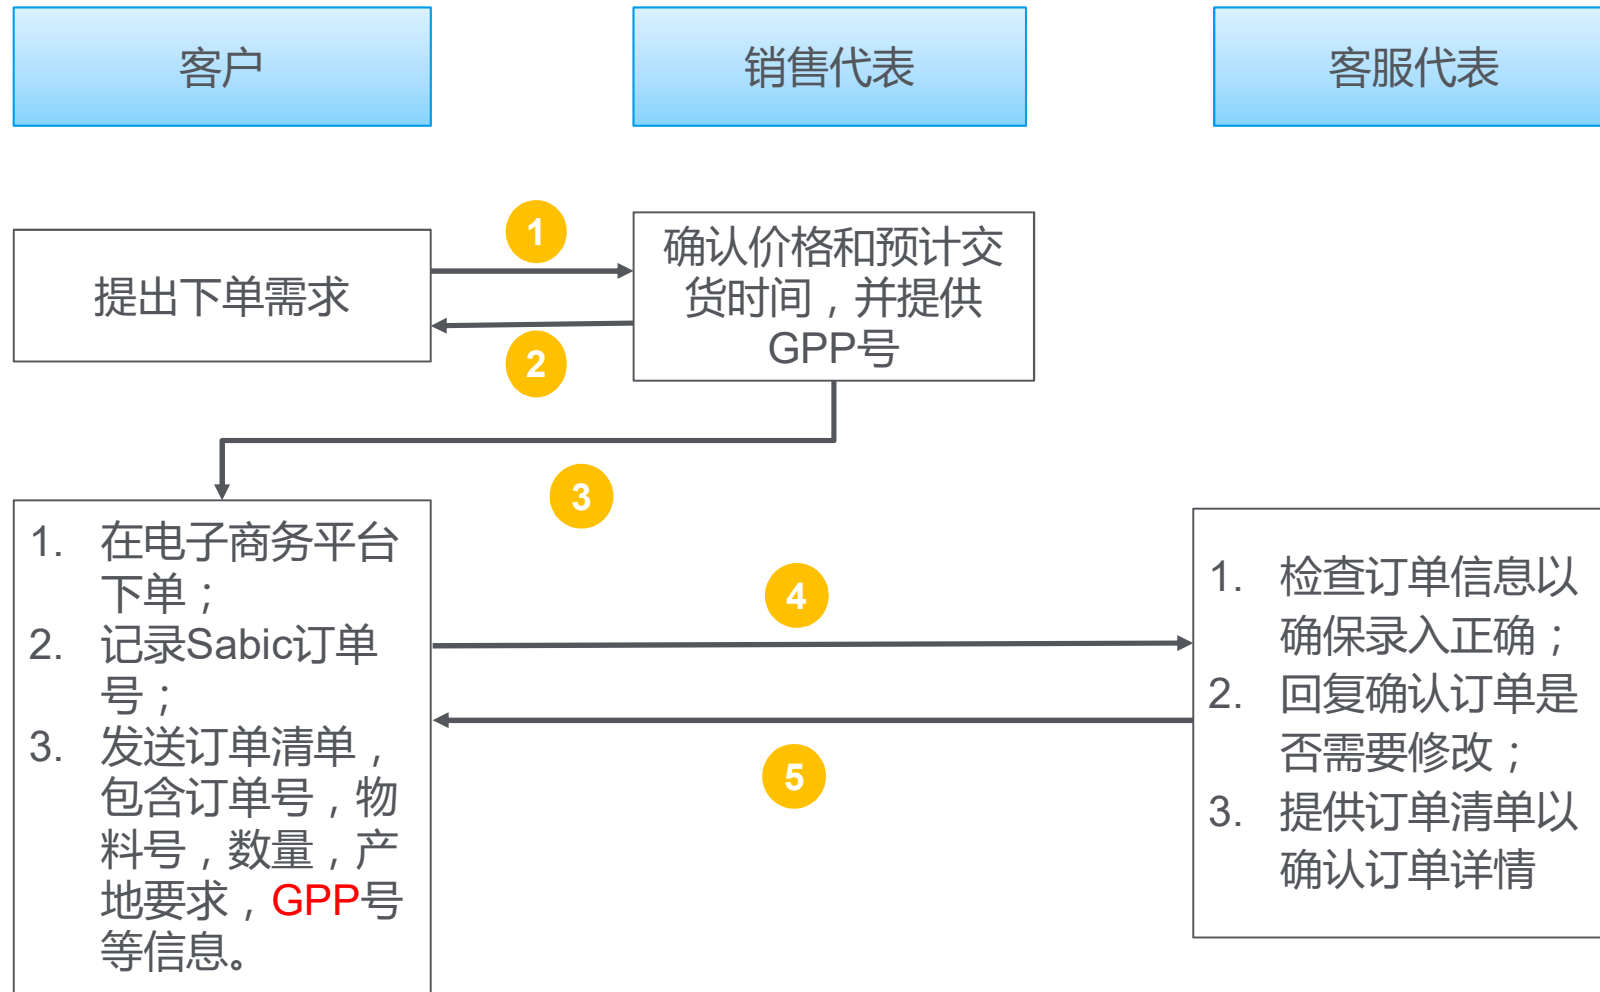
客户

销售代表

客服代表

提出下单需求

1

2

确认价格和预计交货时间，并提供GPP号

3

1. 在电子商务平台下单；
2. 记录Sabic订单号；
3. 发送订单清单，包含订单号，物料号，数量，产地要求，GPP号等信息。

4

5

1. 检查订单信息以确保录入正确；
2. 回复确认订单是否需要修改；
3. 提供订单清单以确认订单详情